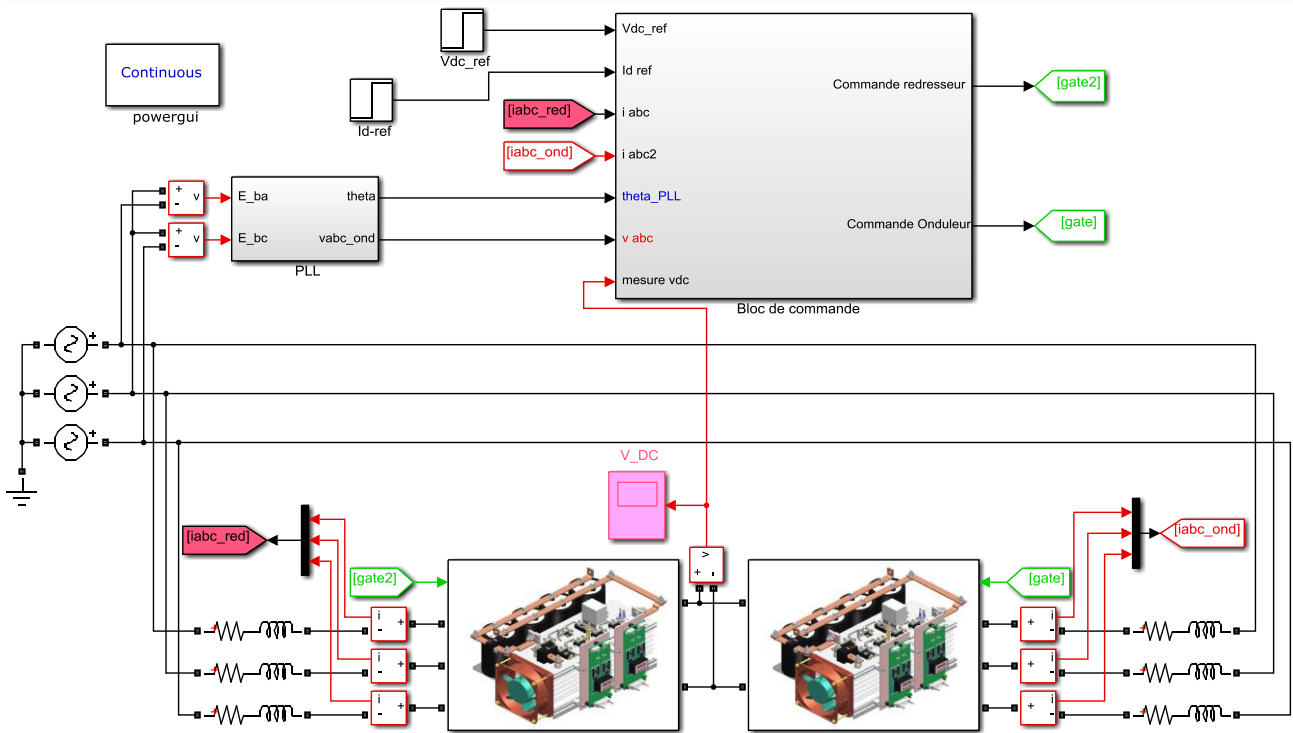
Continuous

powergui

Vdc_ref

Id-ref

Vdc_ref

Id ref

i abc

i abc2

theta_PLL

v abc

mesure vdc

Commande redresseur

Commande Onduleur

Bloc de commande

[gate2]

[gate]

[iabc_red]

[iabc_ond]

+ v -

+ v -

E_ba

E_bc

theta

vabc_ond

PLL

V_DC

[iabc_red]

[gate2]

[gate]

[iabc_ond]

i + -

i + -

i + -

+ i -

+ i -

+ i -

+ v -